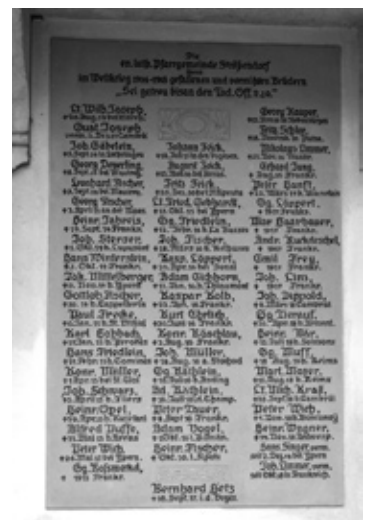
Die
ev. luth. Pfarrgemeinde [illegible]
im Weltkrieg 1914–1918 gefallenen und vermißten Brüdern.
„Sei getreu bis an den Tod. Off. 2,10."

Lt. Wilh. Joseph
Gust. Joseph
Joh. Göbelein
Georg Dennerlein
Leonhard Fischer
Georg Fischer
Peter Zahneis
Joh. Stengel
Hans Wiedenbein
Joh. Wittelsberger
Gottlob Fischer
Paul Fricke
Karl Hofmann
Hans Friedlein
Konr. Müller
Joh. Schwarz
Heinr. Opel
Alfred Dufte
Peter Weh
Gg. Rosenwald

Johann Fick
Josef Fick
Fritz Fick
Lt. Fried. Gebhardt
Gg. Friedlein
Joh. Fischer
Konr. Löppert
Adam Goßhorn
Kaspar Kolb
Kurt Albrecht
Konr. Räuchlein
Joh. Müller
Gg. Käthlein
Joh. Käthlein
Peter Dauer
Adam Vogel
Heinr. Fischer

Georg Kasper
Joh. Schlee
Nikolaus Danner
Gebhard Zang
Peter Kastl
Gg. Löppert
Wilh. Gutbrod
Andr. Kerkhöfel
Emil Frey
Joh. Lien
Joh. Degendorf
Gg. Demuth
Heinr. Wörl
Gg. Werner
Gg. Wulf
Martin Mayer
Lt. Wilh. Kraft
Peter Weh
Heinr. Wagner
Joh. Singer
Joh. Danner

Bernhard Hetz